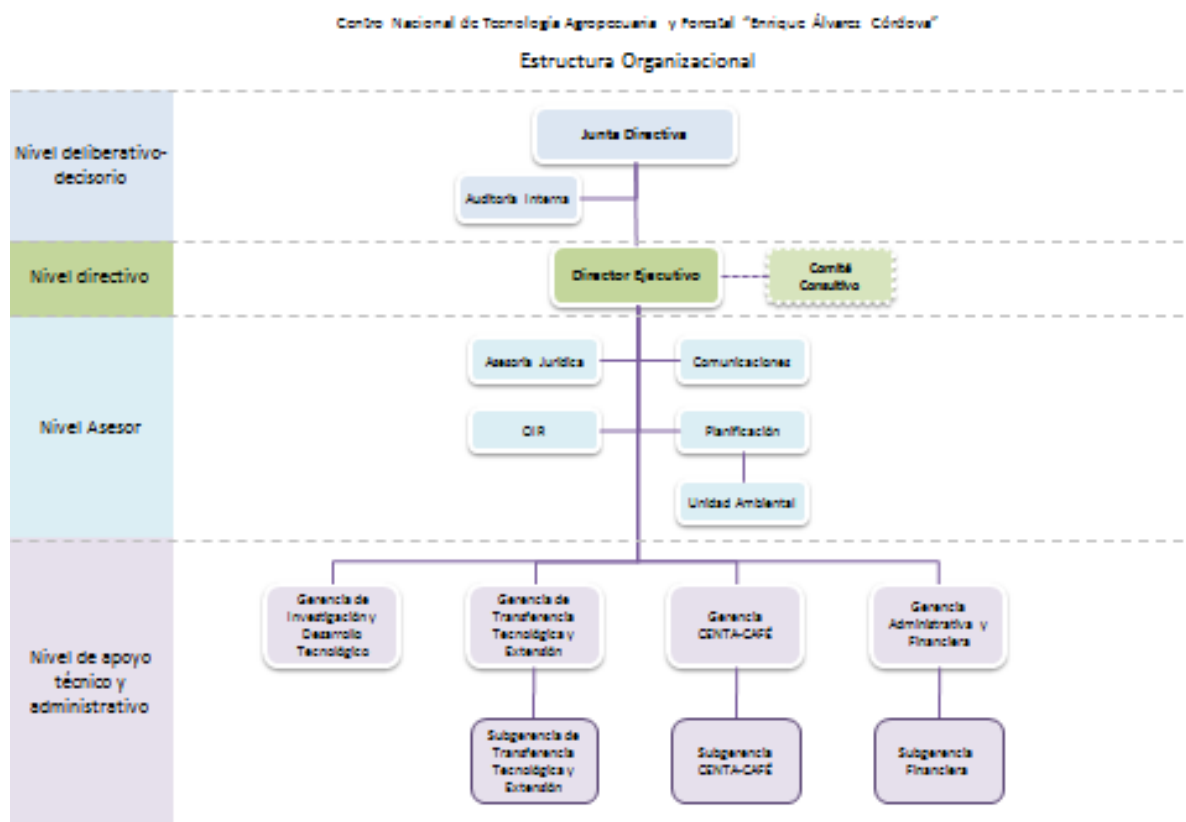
Centro Nacional de Tecnología Agropecuaria y Forestal "Enrique Álvarez Córdova"

Estructura Organizacional

Nivel deliberativo-decisorio

Junta Directiva

Auditoría Interna

Nivel directivo

Director Ejecutivo

Comité Consultivo

Nivel Asesor

Asesoría Jurídica

Comunicaciones

OIR

Planificación

Unidad Ambiental

Nivel de apoyo técnico y administrativo

Gerencia de Investigación y Desarrollo Tecnológico

Gerencia de Transferencia Tecnológica y Extensión

Gerencia CENTA-CAFÉ

Gerencia Administrativa y Financiera

Subgerencia de Transferencia Tecnológica y Extensión

Subgerencia CENTA-CAFÉ

Subgerencia Financiera